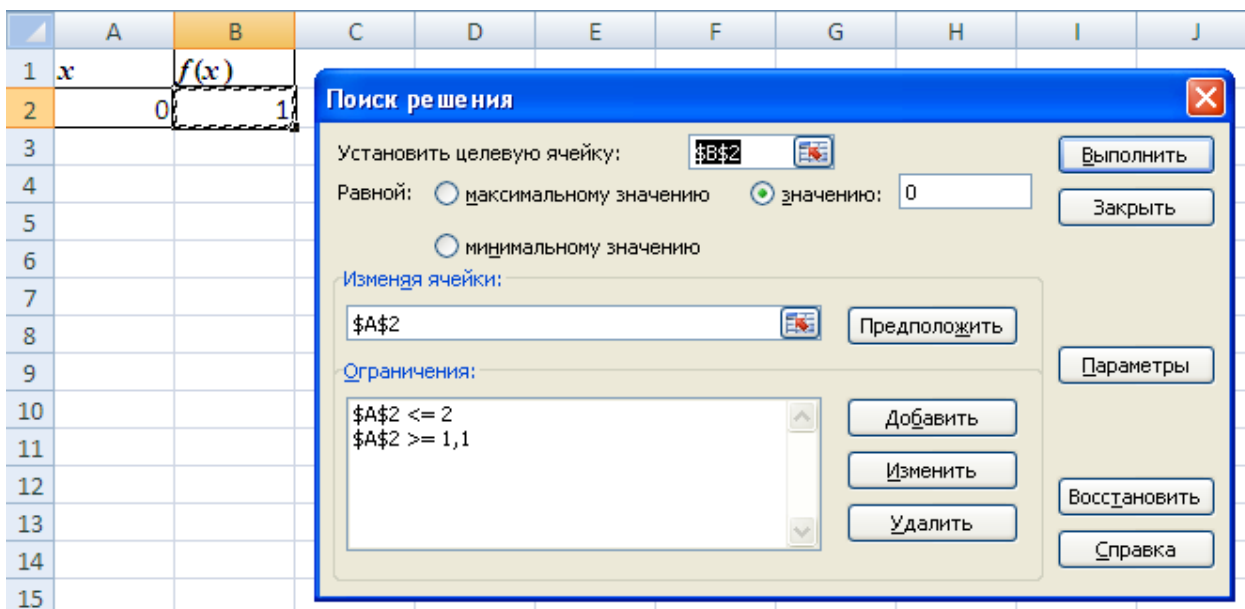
| | A | B | C | D | E | F | G | H | I | J |
|---|---|---|---|---|---|---|---|---|---|---|
| 1 | x | $f(x)$ | | | | | | | | |
| 2 | 0 | 1 | | | | | | | | |
| 3 | | | | | | | | | | |
| 4 | | | | | | | | | | |
| 5 | | | | | | | | | | |
| 6 | | | | | | | | | | |
| 7 | | | | | | | | | | |
| 8 | | | | | | | | | | |
| 9 | | | | | | | | | | |
| 10 | | | | | | | | | | |
| 11 | | | | | | | | | | |
| 12 | | | | | | | | | | |
| 13 | | | | | | | | | | |
| 14 | | | | | | | | | | |
| 15 | | | | | | | | | | |

Поиск решения

Установить целевую ячейку: $B$2

Равной: максимальному значению значению: 0

минимальному значению

Изменяя ячейки:

$A$2

Предположить

Ограничения:

$A$2 <= 2
$A$2 >= 1,1

Добавить

Изменить

Удалить

Выполнить

Закрыть

Параметры

Восстановить

Справка